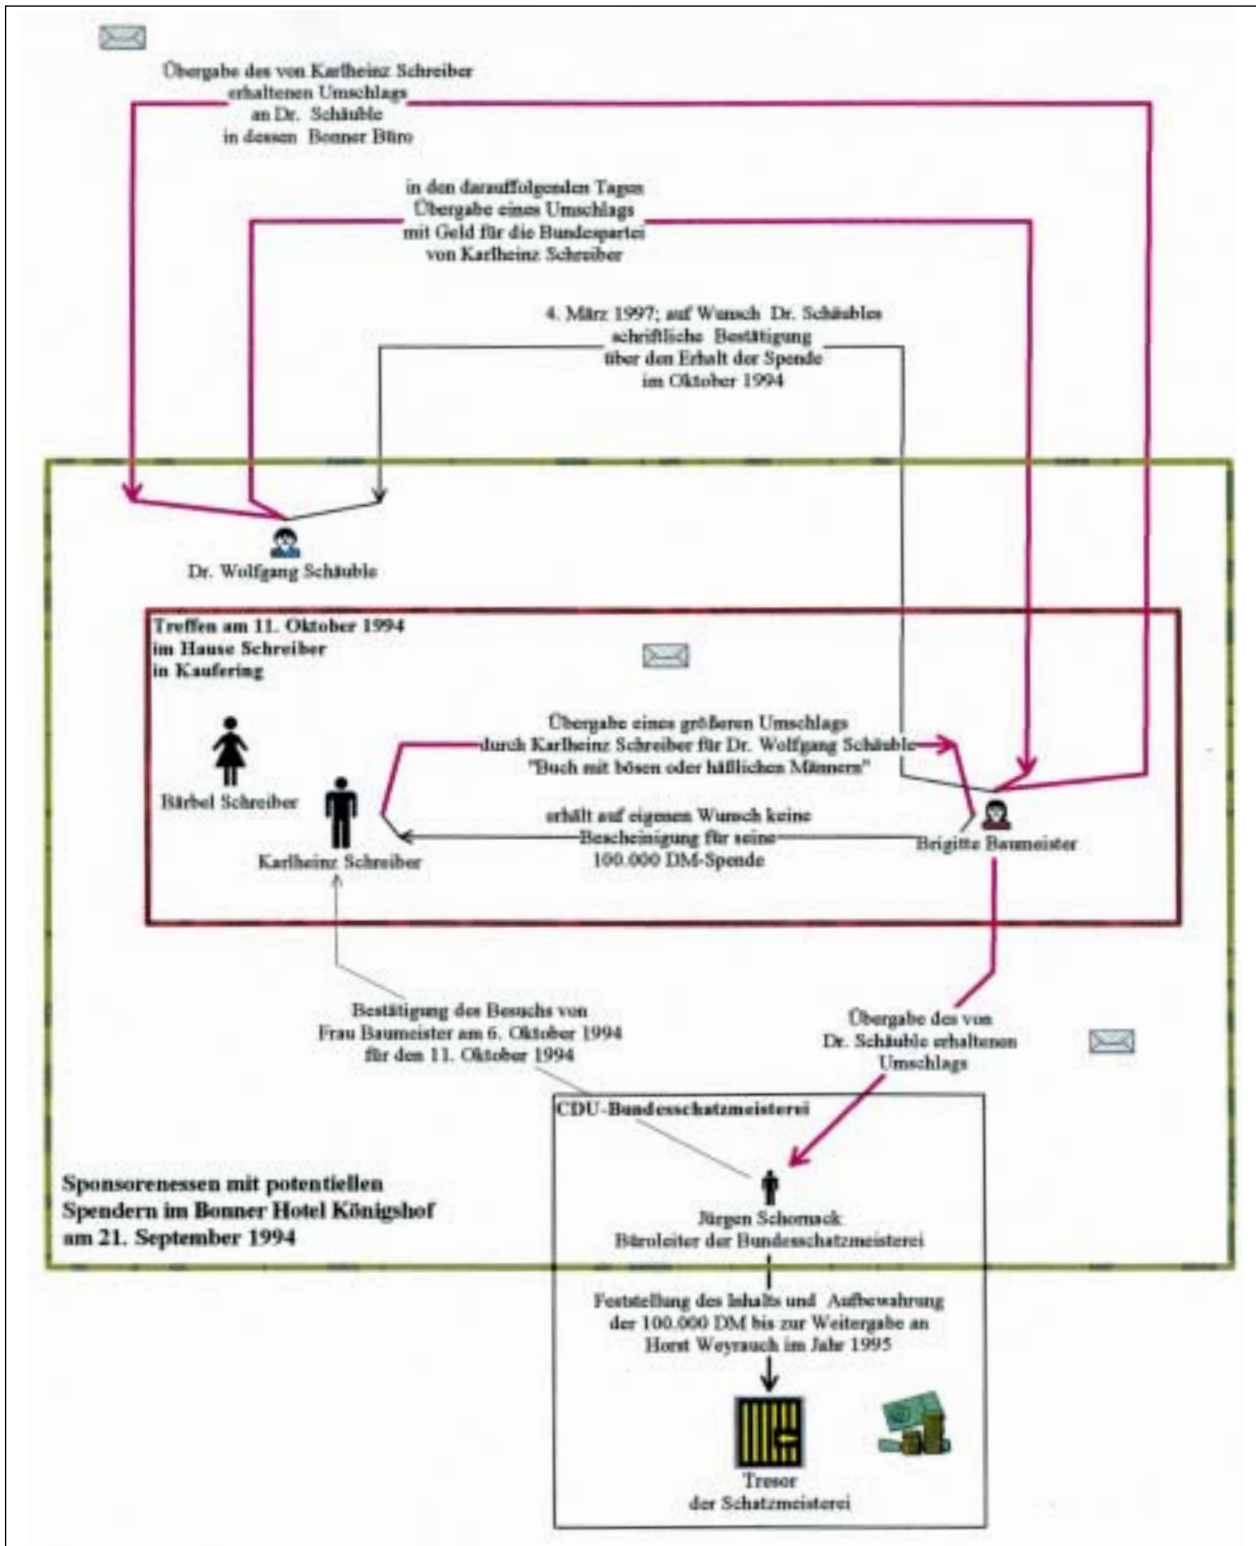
Übergabe des von Karlheinz Schreiber erhaltenen Umschlags an Dr. Schäuble in dessen Bonner Büro

in den darauffolgenden Tagen Übergabe eines Umschlags mit Geld für die Bundespartei von Karlheinz Schreiber

4. März 1997; auf Wunsch Dr. Schäubles schriftliche Bestätigung über den Erhalt der Spende im Oktober 1994

Dr. Wolfgang Schäuble

Treffen am 11. Oktober 1994 im Hause Schreiber in Kaufering

Übergabe eines größeren Umschlags durch Karlheinz Schreiber für Dr. Wolfgang Schäuble "Buch mit bösen oder häßlichen Männern"

Bärbel Schreiber

Karlheinz Schreiber

erhält auf eigenen Wunsch keine Bescheinigung für seine 100.000 DM-Spende

Brigitte Baumeister

Bestätigung des Besuchs von Frau Baumeister am 6. Oktober 1994 für den 11. Oktober 1994

Übergabe des von Dr. Schäuble erhaltenen Umschlags

CDU-Bundesschatzmeisterei

Sponsorenessen mit potentiellen Spendern im Bonner Hotel Königshof am 21. September 1994

Jürgen Schornack
Büroleiter der Bundesschatzmeisterei

Feststellung des Inhalts und Aufbewahrung der 100.000 DM bis zur Weitergabe an Horst Weyrauch im Jahr 1995

Tresor
der Schatzmeisterei